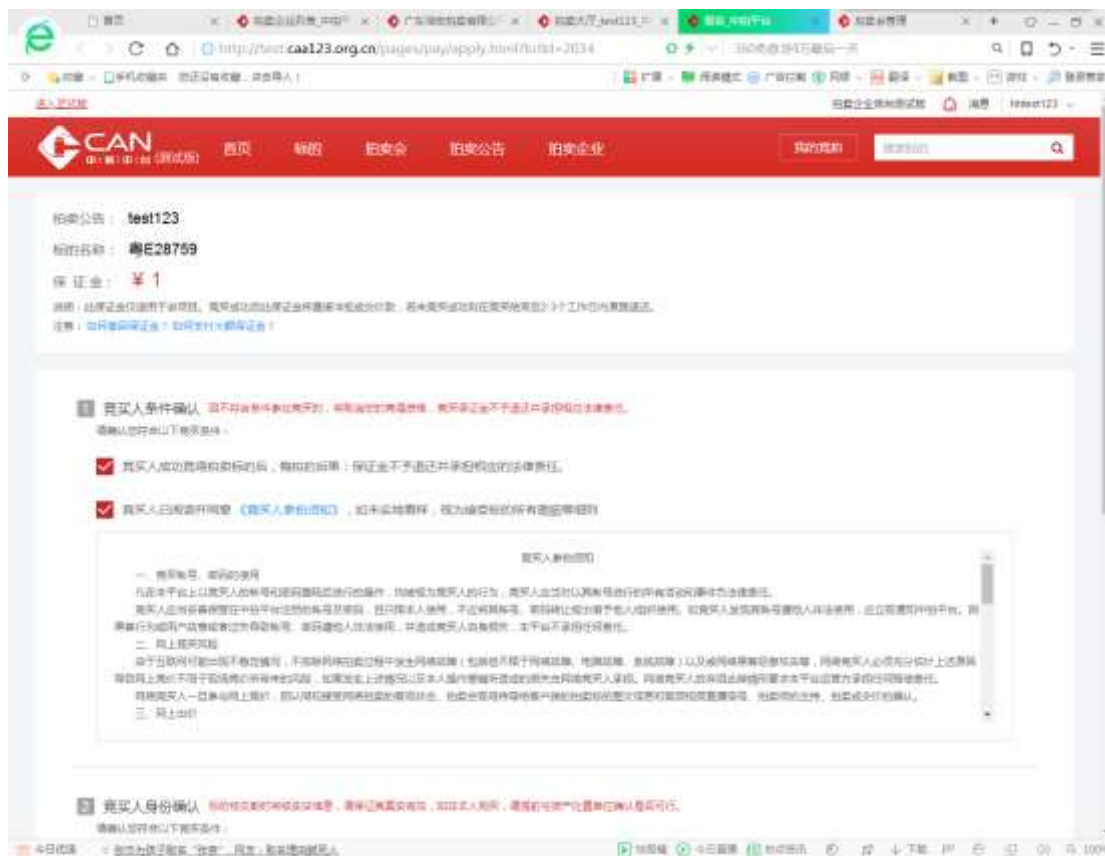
首页 | 拍卖 | 拍卖会 | 拍卖公告 | 拍卖企业

http://test.caa123.org.cn/pages/pay/apply.html?lotId=2034

CAN (测试版)

首页　标的　拍卖会　拍卖公告　拍卖企业　我的竞拍

拍卖公告： test123

标的名称： 粤E28759

保 证 金： ¥ 1

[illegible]

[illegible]

1 竞买人条件确认 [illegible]

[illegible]

竞买人成功竞得拍卖标的后，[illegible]保证金不予退还并承担相应的法律责任。

竞买人已阅读并同意《竞买人参拍须知》，如未实地看样，视为接受标的所有瑕疵等细则

竞买人参拍须知

一、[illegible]

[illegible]

二、网上竞买风险

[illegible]

三、网上出价

2 竞买人身份确认 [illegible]

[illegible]